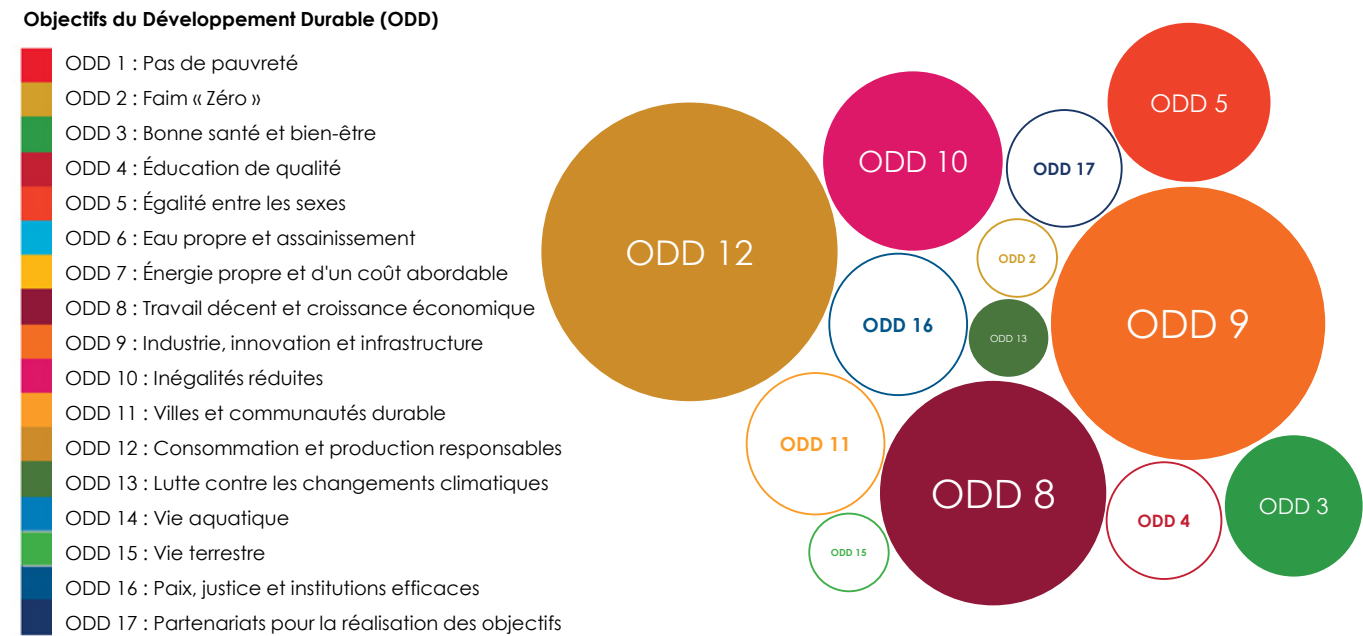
**Objectifs du Développement Durable (ODD)**

ODD 1 : Pas de pauvreté
ODD 2 : Faim « Zéro »
ODD 3 : Bonne santé et bien-être
ODD 4 : Éducation de qualité
ODD 5 : Égalité entre les sexes
ODD 6 : Eau propre et assainissement
ODD 7 : Énergie propre et d'un coût abordable
ODD 8 : Travail décent et croissance économique
ODD 9 : Industrie, innovation et infrastructure
ODD 10 : Inégalités réduites
ODD 11 : Villes et communautés durable
ODD 12 : Consommation et production responsables
ODD 13 : Lutte contre les changements climatiques
ODD 14 : Vie aquatique
ODD 15 : Vie terrestre
ODD 16 : Paix, justice et institutions efficaces
ODD 17 : Partenariats pour la réalisation des objectifs

ODD 5
ODD 10
ODD 17
ODD 12
ODD 2
ODD 16
ODD 13
ODD 9
ODD 11
ODD 8
ODD 4
ODD 3
ODD 15